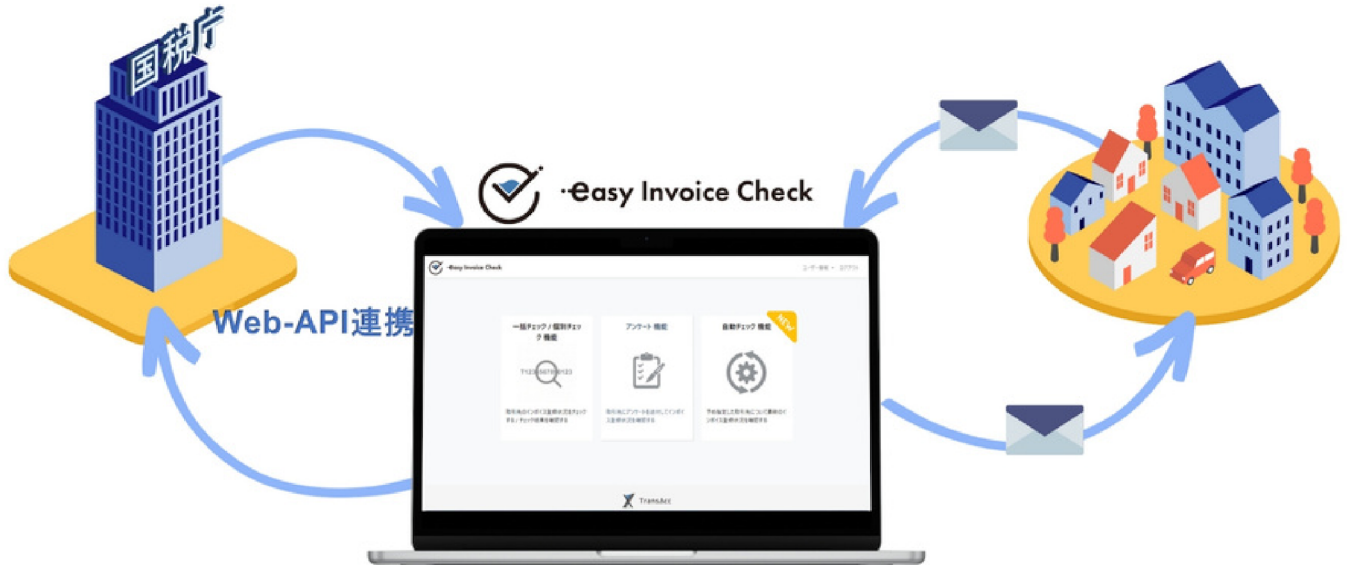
国税庁

·easy Invoice Check

Web-API連携

·easy Invoice Check

ユーザー情報 ログアウト

一括チェック / 個別チェック 機能

T1234567890123

取引先のインボイス登録状況をチェックし、チェック結果を確認する

アンケート 機能

取引先にアンケートを送付してインボイス登録状況を確認する

NEW

自動チェック 機能

予め設定した取引先について定期的にインボイス登録状況を確認する

TransBiz